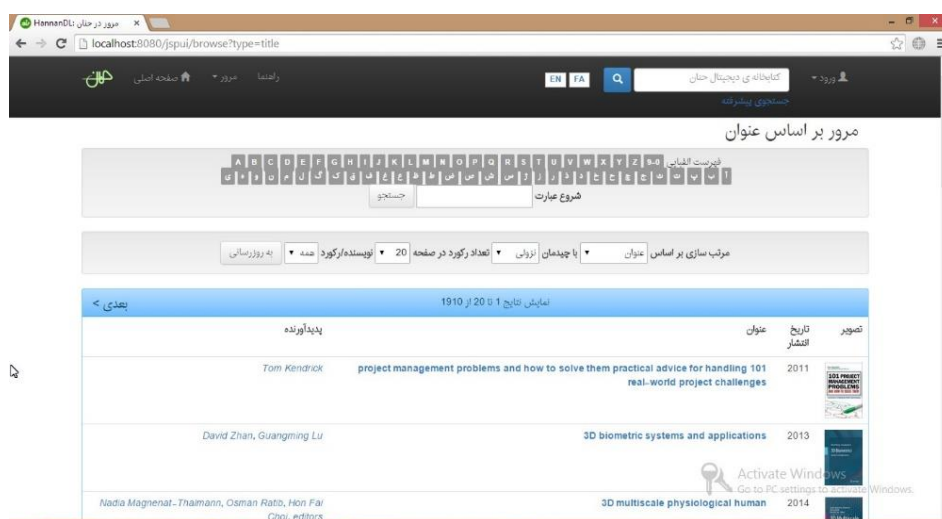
HannanDL: مرور در حنان ×

localhost:8080/jspui/browse?type=title

صفحه اصلی مرور راهنما

EN FA

کتابخانه ی دیجیتال حنان

ورود

جستجوی پیشرفته

مرور بر اساس عنوان

فهرست الفبایی 0-9 A B C D E F G H I J K L M N O P Q R S T U V W X Y Z

آ ب پ ت ث ج چ ح خ د ذ ر ز ژ س ش ص ض ط ظ ع غ ف ق ک گ ل م ن و ه ی

شروع عبارت جستجو

مرتب سازی بر اساس عنوان با چیدمان نزولی تعداد رکورد در صفحه 20 نویسنده/رکورد همه به روزرسانی

نمایش نتایج 1 تا 20 از 1910

بعدی >

| تصویر | تاریخ انتشار | عنوان | پدیدآورنده |
|---|---|---|---|
| 101 PROJECT MANAGEMENT PROBLEMS | 2011 | project management problems and how to solve them practical advice for handling 101 real-world project challenges | Tom Kendrick |
| 3D Biometrics | 2013 | 3D biometric systems and applications | David Zhan, Guangming Lu |
| | 2014 | 3D multiscale physiological human | Nadia Magnenat-Thalmann, Osman Ratib, Hon Fai Chou, editors |

Activate Windows
Go to PC settings to activate Windows.